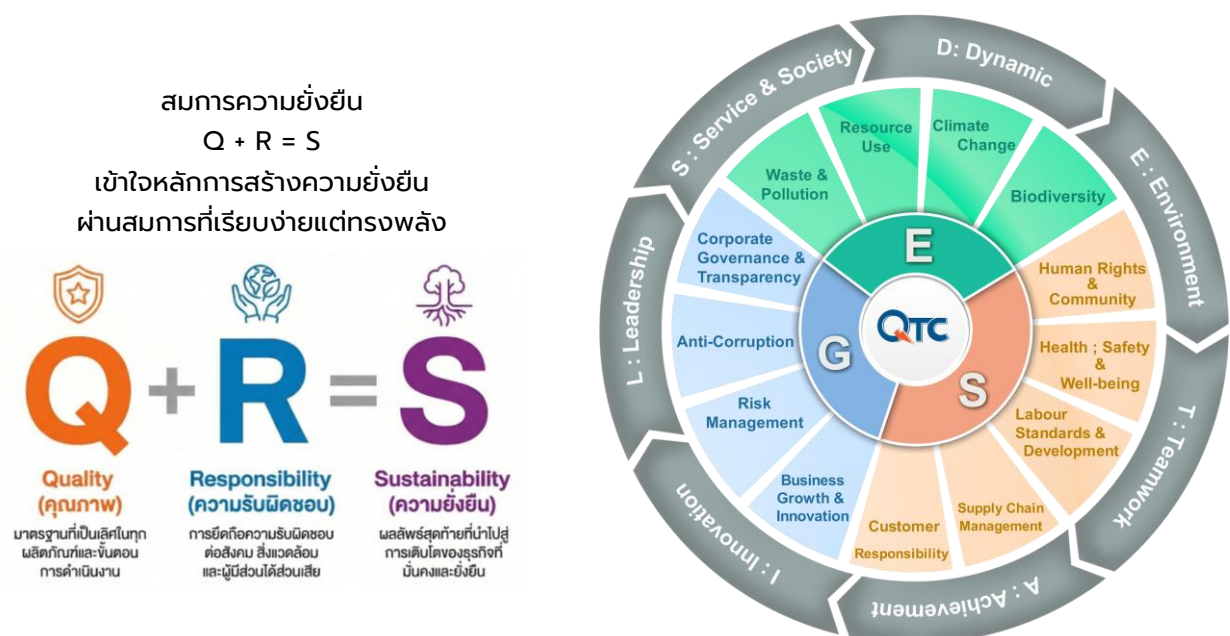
สมการความยั่งยืน
Q + R = S
เข้าใจหลักการสร้างความยั่งยืน
ผ่านสมการที่เรียบง่ายแต่ทรงพลัง

Q + R = S

Quality
(คุณภาพ)
มาตรฐานที่เป็นเลิศในทุกผลิตภัณฑ์และขั้นตอนการดำเนินงาน

Responsibility
(ความรับผิดชอบ)
การยึดถือความรับผิดชอบต่อสังคม สิ่งแวดล้อม และผู้มีส่วนได้ส่วนเสีย

Sustainability
(ความยั่งยืน)
ผลลัพธ์สุดท้ายที่นำไปสู่การเติบโตของธุรกิจที่มั่นคงและยั่งยืน

S : Service & Society
D: Dynamic
E : Environment
T : Teamwork
A : Achievement
I : Innovation
L : Leadership

Resource Use
Climate Change
Waste & Pollution
Biodiversity
Corporate Governance & Transparency
Human Rights & Community
Anti-Corruption
Health ; Safety & Well-being
Risk Management
Labour Standards & Development
Business Growth & Innovation
Customer Responsibility
Supply Chain Management

E
G
S
QTC